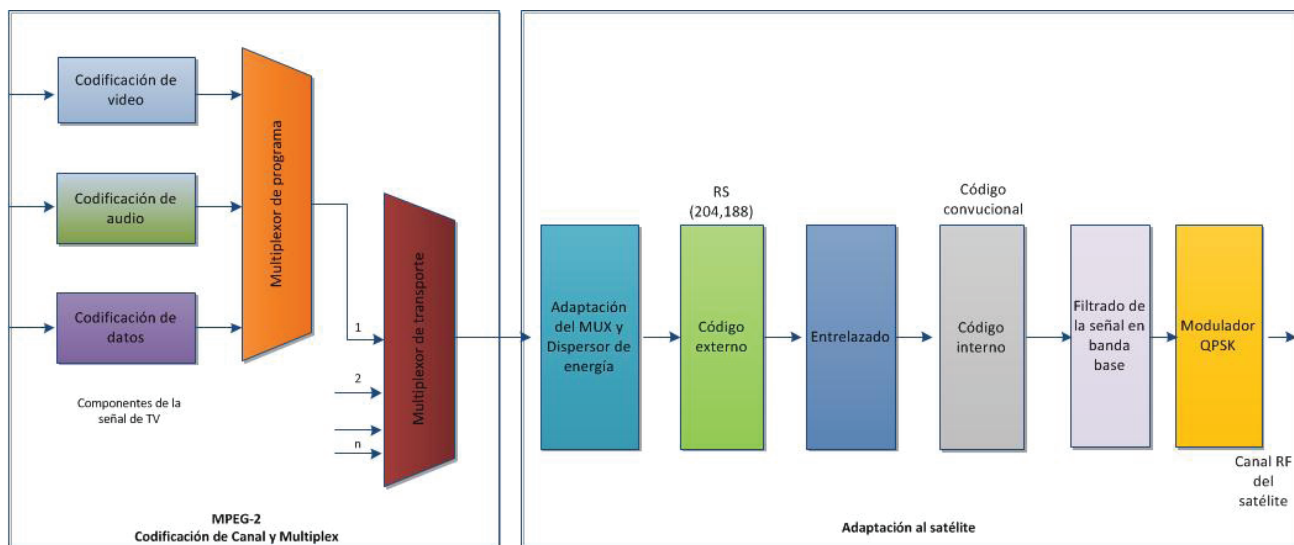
Codificación de video

Codificación de audio

Codificación de datos

Multiplexor de programa

Multiplexor de transporte

1

2

n

Componentes de la señal de TV

MPEG-2
Codificación de Canal y Multiplex

Adaptación del MUX y Dispersor de energía

RS (204,188)

Código externo

Entrelazado

Código convucional

Código interno

Filtrado de la señal en banda base

Modulador QPSK

Canal RF del satélite

Adaptación al satélite